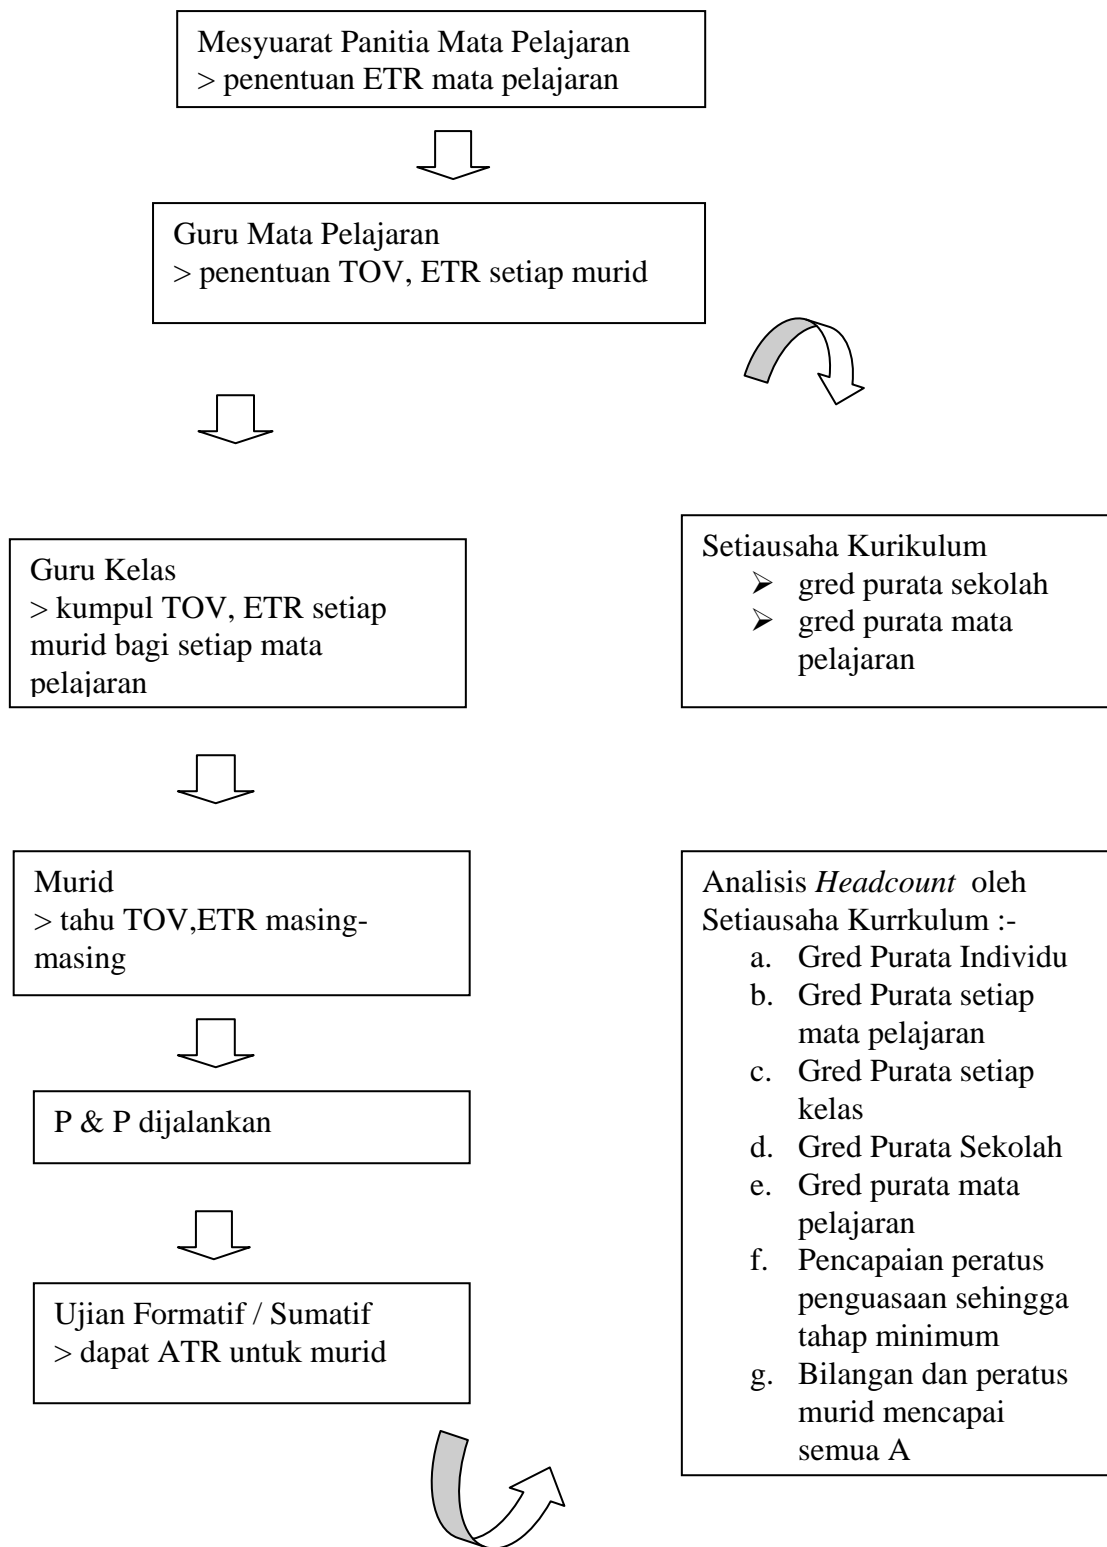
Mesyuarat Panitia Mata Pelajaran
> penentuan ETR mata pelajaran

Guru Mata Pelajaran
> penentuan TOV, ETR setiap murid

Guru Kelas
> kumpul TOV, ETR setiap murid bagi setiap mata pelajaran

Setiausaha Kurikulum
- gred purata sekolah
- gred purata mata pelajaran

Murid
> tahu TOV,ETR masing-masing

P & P dijalankan

Ujian Formatif / Sumatif
> dapat ATR untuk murid

Analisis *Headcount* oleh Setiausaha Kurrkulum :-
a. Gred Purata Individu
b. Gred Purata setiap mata pelajaran
c. Gred Purata setiap kelas
d. Gred Purata Sekolah
e. Gred purata mata pelajaran
f. Pencapaian peratus penguasaan sehingga tahap minimum
g. Bilangan dan peratus murid mencapai semua A